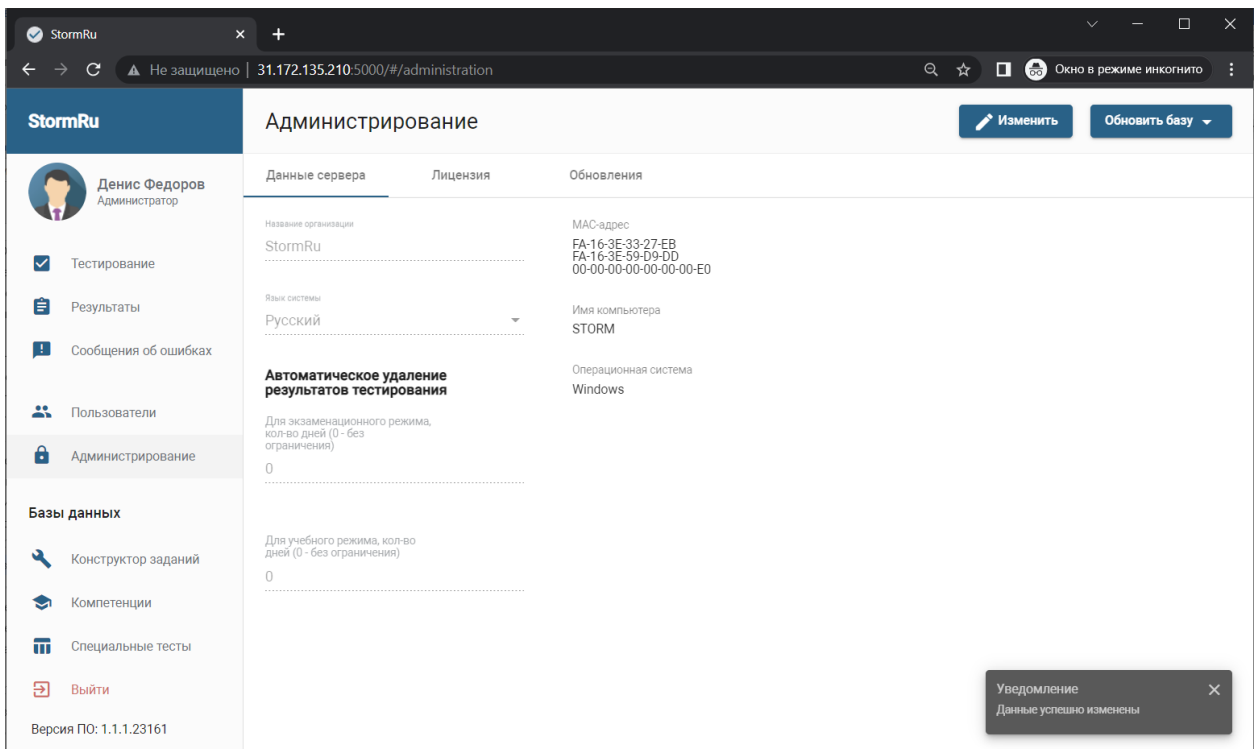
StormRu ×
+

Не защищено | 31.172.135.210:5000/#/administration

Окно в режиме инкогнито

StormRu

Администрирование

Изменить

Обновить базу

Денис Федоров
Администратор

Тестирование

Результаты

Сообщения об ошибках

Пользователи

Администрирование

Базы данных

Конструктор заданий

Компетенции

Специальные тесты

Выйти

Версия ПО: 1.1.1.23161

Данные сервера

Лицензия

Обновления

Название организации
StormRu

Язык системы
Русский

Автоматическое удаление результатов тестирования

Для экзаменационного режима, кол-во дней (0 - без ограничения)
0

Для учебного режима, кол-во дней (0 - без ограничения)
0

MAC-адрес
FA-16-3E-33-27-EB
FA-16-3E-59-D9-DD
00-00-00-00-00-00-00-E0

Имя компьютера
STORM

Операционная система
Windows

Уведомление
Данные успешно изменены